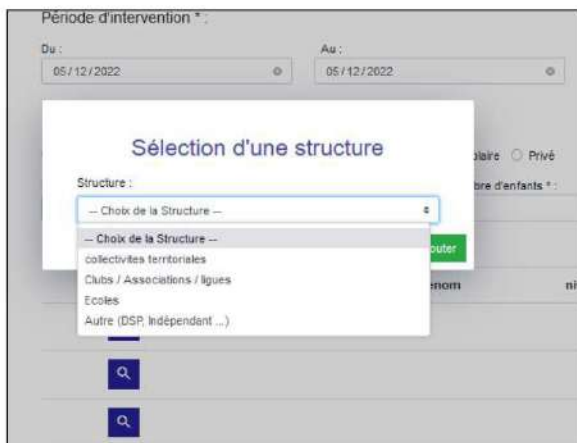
Période d'intervention * :

Du :
05/12/2022

Au :
05/12/2022

Sélection d'une structure

Structure :

-- Choix de la Structure --

-- Choix de la Structure --
collectivites territoriales
Clubs / Associations / ligues
Ecoles
Autre (DSP, Indépendant ...)

olaire ○ Privé

bre d'enfants * :

outer

enom

ni